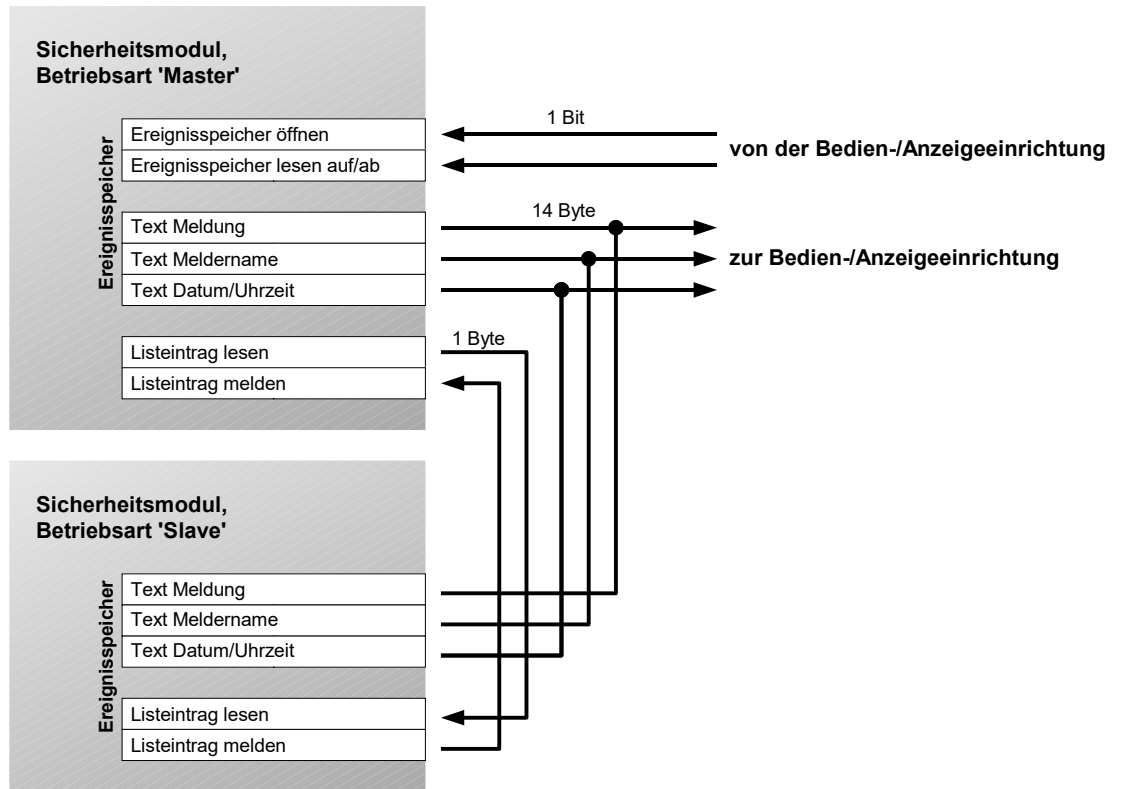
Sicherheitsmodul,
Betriebsart 'Master'

Ereignisspeicher

Ereignisspeicher öffnen
Ereignisspeicher lesen auf/ab

1 Bit

von der Bedien-/Anzeigeeinrichtung

Text Meldung
Text Meldername
Text Datum/Uhrzeit

14 Byte

zur Bedien-/Anzeigeeinrichtung

Listeintrag lesen
Listeintrag melden

1 Byte

Sicherheitsmodul,
Betriebsart 'Slave'

Ereignisspeicher

Text Meldung
Text Meldername
Text Datum/Uhrzeit

Listeintrag lesen
Listeintrag melden